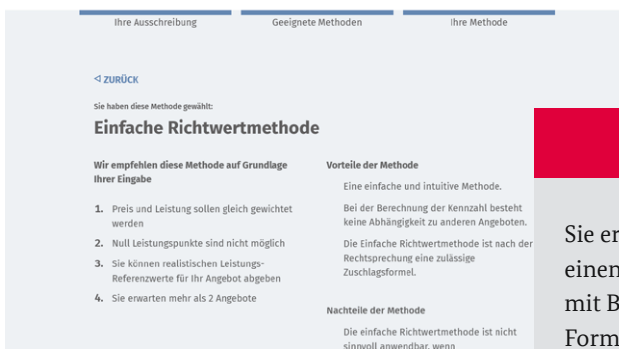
Ihre Ausschreibung | Geeignete Methoden | Ihre Methode

◁ ZURÜCK

Sie haben diese Methode gewählt:

Einfache Richtwertmethode

Wir empfehlen diese Methode auf Grundlage Ihrer Eingabe

1. Preis und Leistung sollen gleich gewichtet werden
2. Null Leistungspunkte sind nicht möglich
3. Sie können realistischen Leistungs-Referenzwerte für Ihr Angebot abgeben
4. Sie erwarten mehr als 2 Angebote

Vorteile der Methode

Eine einfache und intuitive Methode.

Bei der Berechnung der Kennzahl besteht keine Abhängigkeit zu anderen Angeboten.

Die Einfache Richtwertmethode ist nach der Rechtsprechung eine zulässige Zuschlagsformel.

Nachteile der Methode

Die einfache Richtwertmethode ist nicht sinnvoll anwendbar, wenn

Sie er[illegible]
einen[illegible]
mit B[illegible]
Form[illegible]